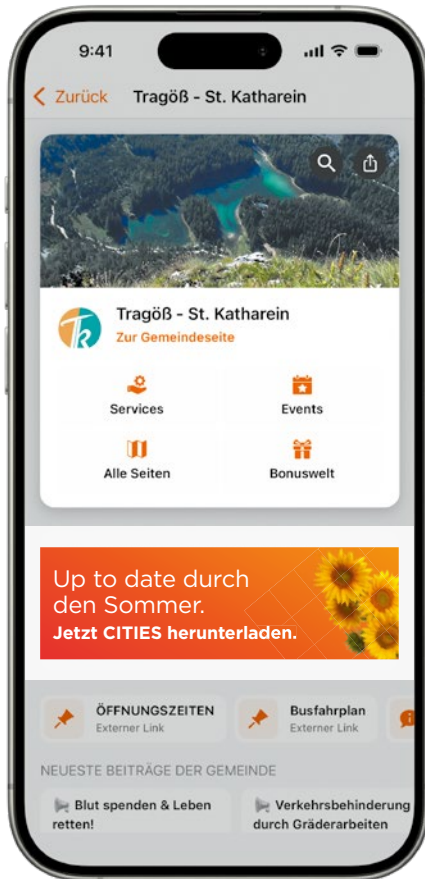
9:41

Zurück Tragöß - St. Katharein

Tragöß - St. Katharein
Zur Gemeindeseite

Services
Events
Alle Seiten
Bonuswelt

Up to date durch den Sommer.
Jetzt CITIES herunterladen.

ÖFFNUNGSZEITEN
Externer Link

Busfahrplan
Externer Link

NEUESTE BEITRÄGE DER GEMEINDE

Blut spenden & Leben retten!

Verkehrsbehinderung durch Gräderarbeiten